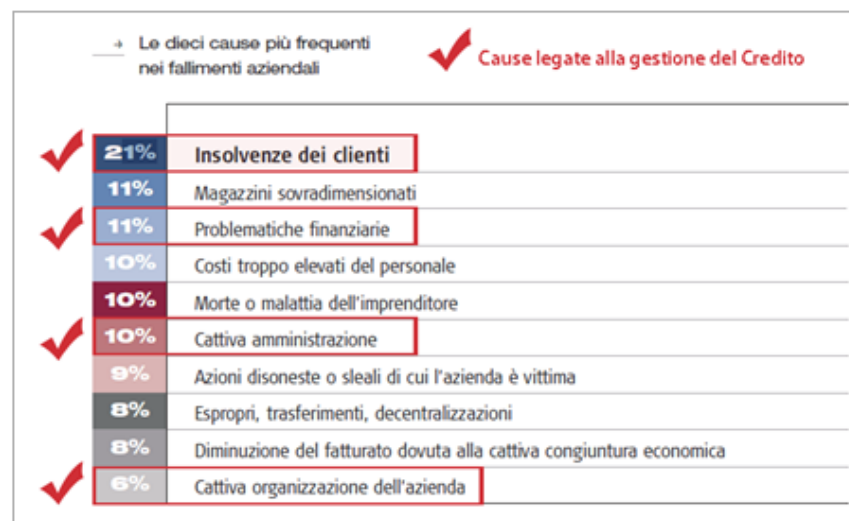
Le dieci cause più frequenti nei fallimenti aziendali

Cause legate alla gestione del Credito

| | |
|---|---|
| 21% | Insolvenze dei clienti |
| 11% | Magazzini sovradimensionati |
| 11% | Problematiche finanziarie |
| 10% | Costi troppo elevati del personale |
| 10% | Morte o malattia dell'imprenditore |
| 10% | Cattiva amministrazione |
| 9% | Azioni disoneste o sleali di cui l'azienda è vittima |
| 8% | Espropri, trasferimenti, decentralizzazioni |
| 8% | Diminuzione del fatturato dovuta alla cattiva congiuntura economica |
| 6% | Cattiva organizzazione dell'azienda |